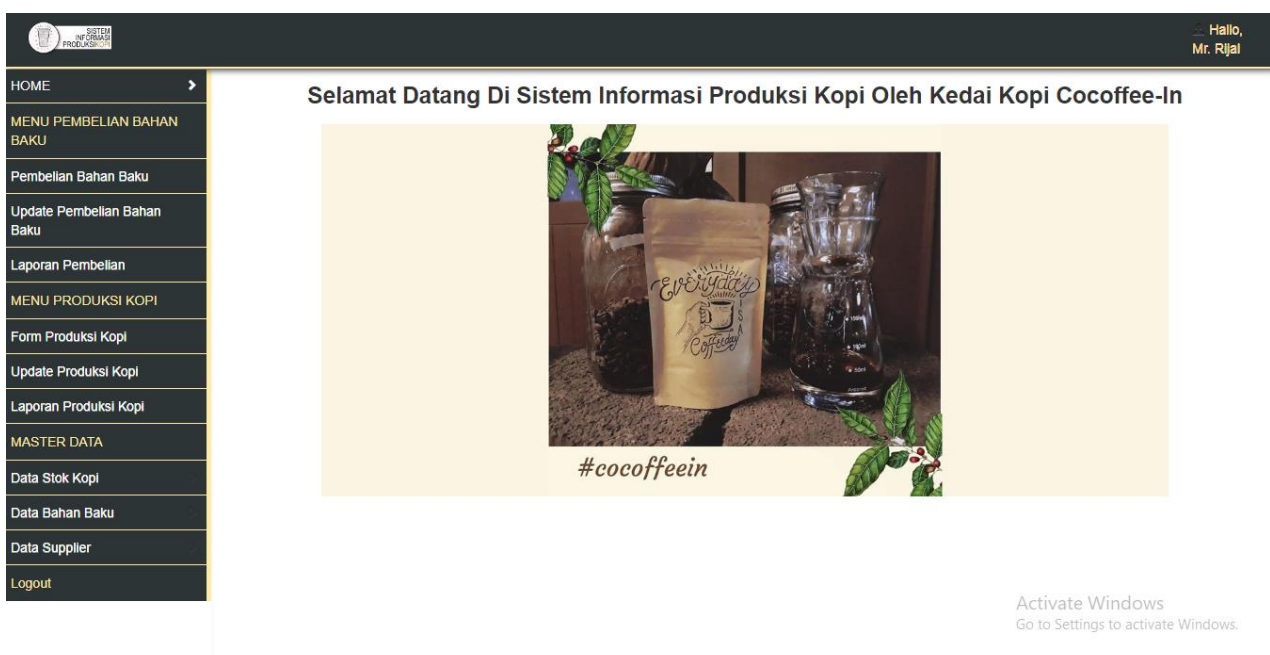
SISTEM INFORMASI PRODUKSI KOPI

Hallo, Mr. Rijal

HOME

MENU PEMBELIAN BAHAN BAKU

Pembelian Bahan Baku

Update Pembelian Bahan Baku

Laporan Pembelian

MENU PRODUKSI KOPI

Form Produksi Kopi

Update Produksi Kopi

Laporan Produksi Kopi

MASTER DATA

Data Stok Kopi

Data Bahan Baku

Data Supplier

Logout

Selamat Datang Di Sistem Informasi Produksi Kopi Oleh Kedai Kopi Cocoffee-In

Everyday Coffeeday

#cocoffeein

Activate Windows
Go to Settings to activate Windows.